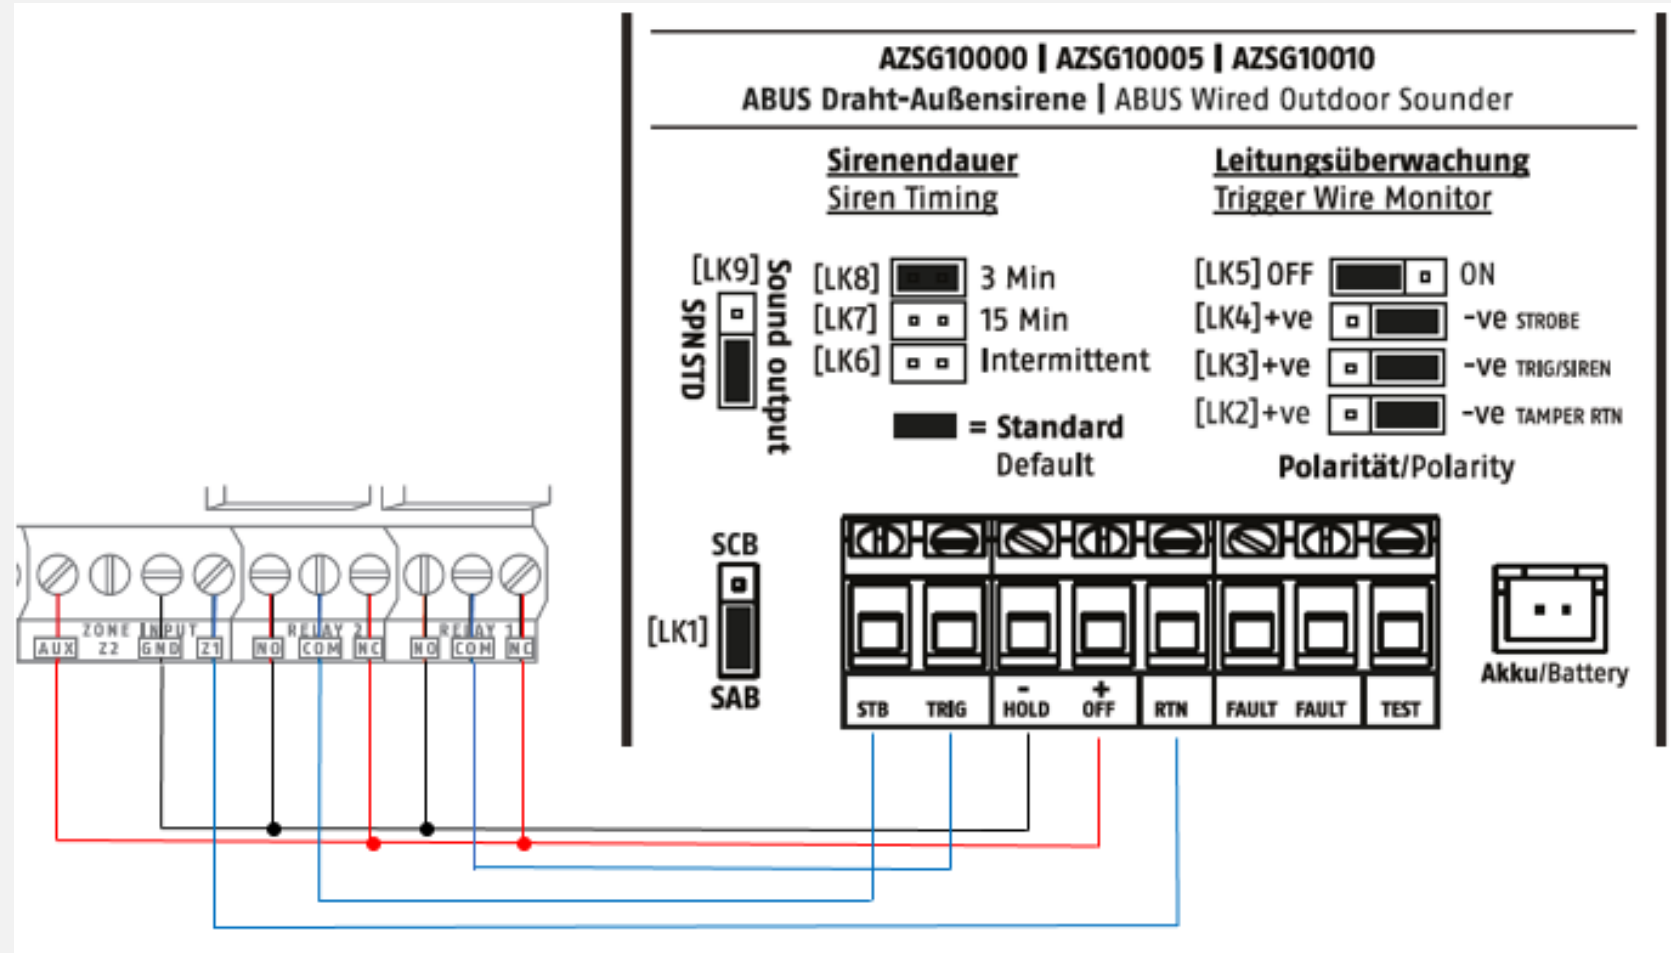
AZSG10000 | AZSG10005 | AZSG10010
ABUS Draht-Außensirene | ABUS Wired Outdoor Sounder

Sirenendauer
Siren Timing

Leitungsüberwachung
Trigger Wire Monitor

[LK9] Sound output
SPN STD

[LK8] 3 Min
[LK7] 15 Min
[LK6] Intermittent

= Standard
Default

[LK5] OFF ON
[LK4] +ve -ve STROBE
[LK3] +ve -ve TRIG/SIREN
[LK2] +ve -ve TAMPER RTN

Polarität/Polarity

SCB
[LK1]
SAB

STB TRIG - HOLD + OFF RTN FAULT FAULT TEST

Akku/Battery

ZONE INPUT
AUX Z2 GND Z1
RELAY 2
NO COM NC
RELAY 1
NO COM NC